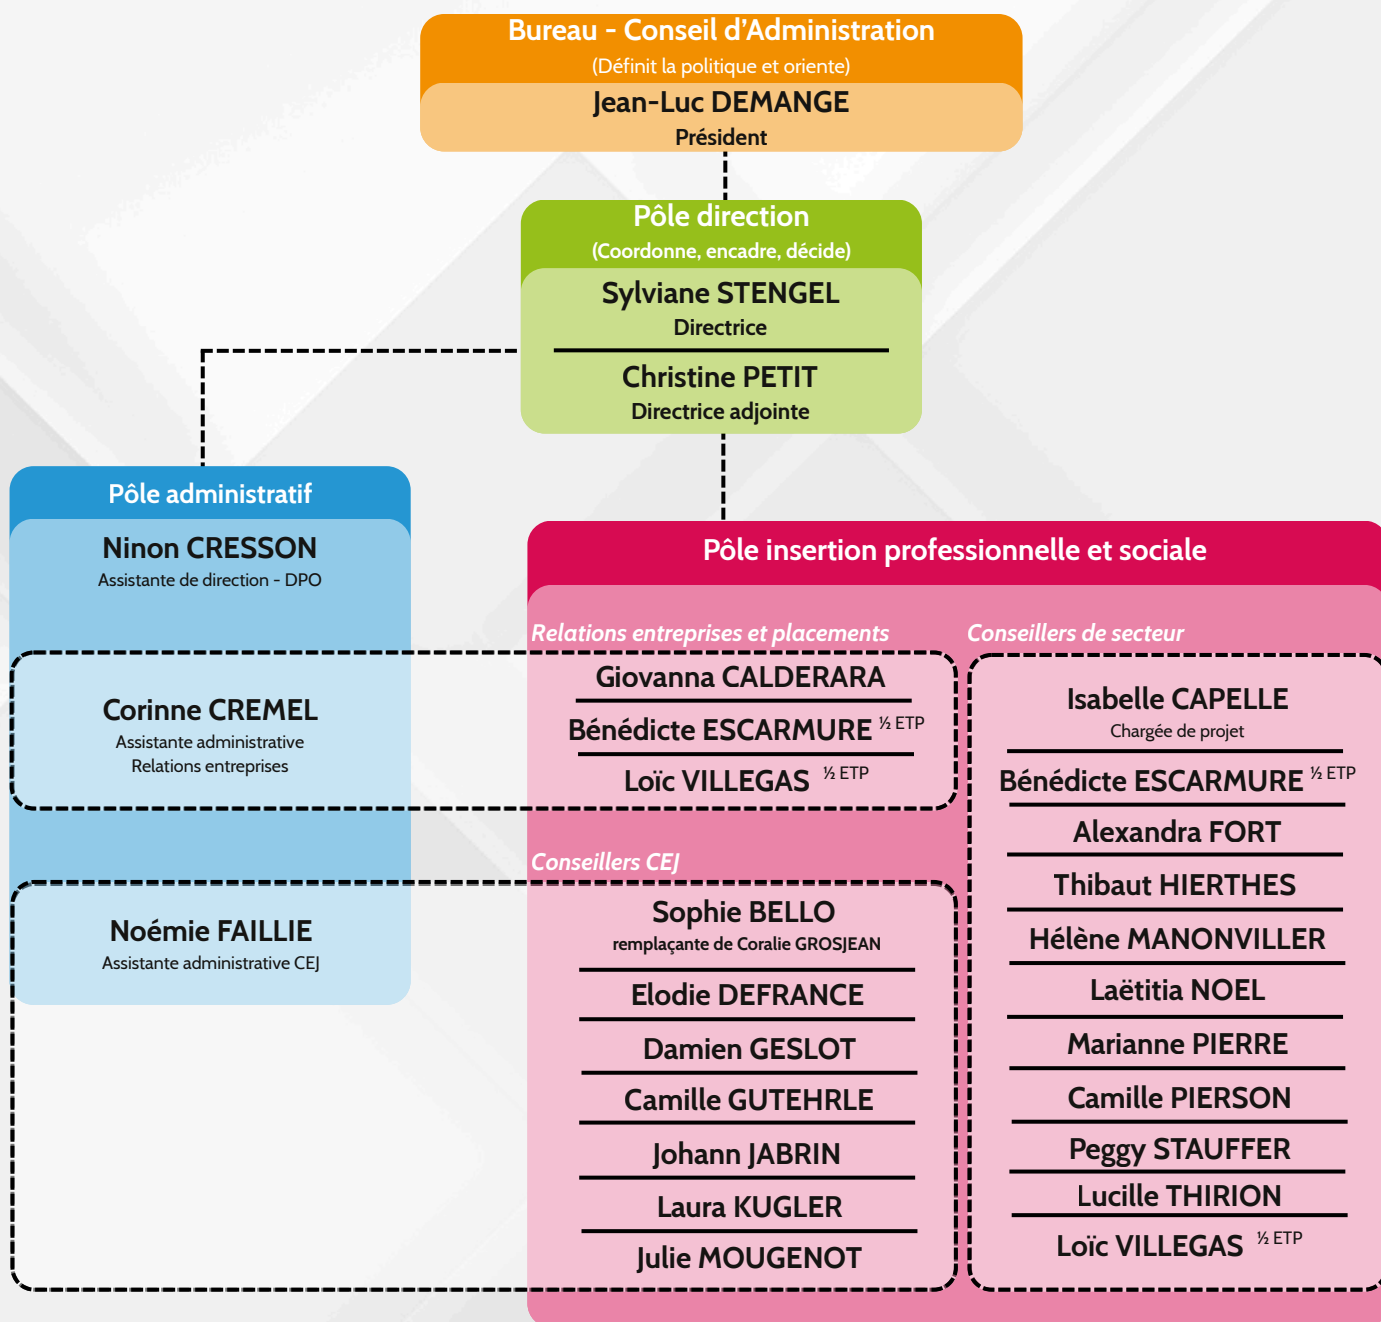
Bureau - Conseil d'Administration
(Définit la politique et oriente)
Jean-Luc DEMANGE
Président

Pôle direction
(Coordonne, encadre, décide)
Sylviane STENGEL
Directrice
Christine PETIT
Directrice adjointe

Pôle administratif
Ninon CRESSON
Assistante de direction - DPO
Corinne CREMEL
Assistante administrative
Relations entreprises
Noémie FAILLIE
Assistante administrative CEJ

Pôle insertion professionnelle et sociale

Relations entreprises et placements
Giovanna CALDERARA
Bénédicte ESCARMURE ½ ETP
Loïc VILLEGAS ½ ETP

Conseillers CEJ
Sophie BELLO
remplaçante de Coralie GROSJEAN
Elodie DEFRANCE
Damien GESLOT
Camille GUTEHRLE
Johann JABRIN
Laura KUGLER
Julie MOUGENOT

Conseillers de secteur
Isabelle CAPELLE
Chargée de projet
Bénédicte ESCARMURE ½ ETP
Alexandra FORT
Thibaut HIERTHES
Hélène MANONVILLER
Laëtitia NOEL
Marianne PIERRE
Camille PIERSON
Peggy STAUFFER
Lucille THIRION
Loïc VILLEGAS ½ ETP